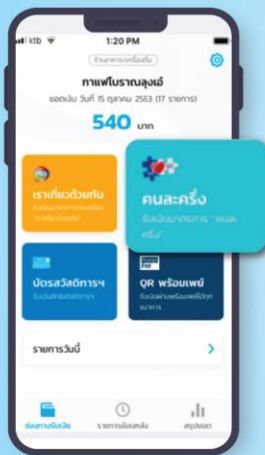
ktb
1:20 PM

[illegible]

กาแฟโบราณลุงเอ๋
ยอดเงิน วันที่ 15 ตุลาคม 2563 (17 รายการ)

540 บาท

เราเที่ยวด้วยกัน
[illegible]

คนละครึ่ง
รับเงินมาตรการ "คนละครึ่ง"

บัตรสวัสดิการฯ
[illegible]

QR พร้อมเพย์
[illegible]

รายการวันนี้

ช่องทางรับเงิน
รายการย้อนหลัง
สรุปยอด